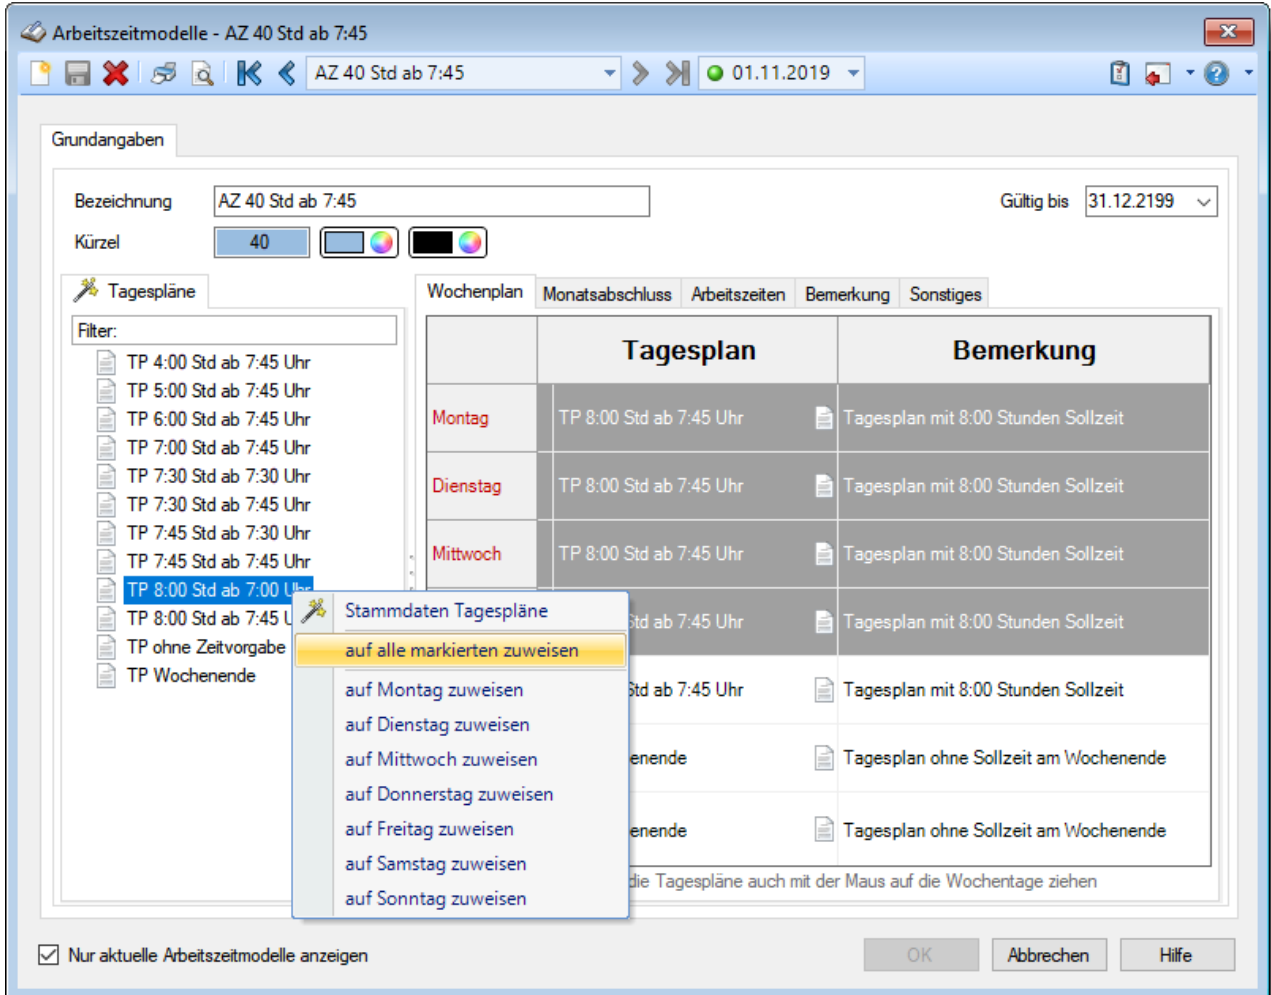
Arbeitszeitmodelle - AZ 40 Std ab 7:45

AZ 40 Std ab 7:45
01.11.2019

Grundangaben

Bezeichnung AZ 40 Std ab 7:45
Gültig bis 31.12.2199
Kürzel 40

Tagespläne

Filter:

TP 4:00 Std ab 7:45 Uhr
TP 5:00 Std ab 7:45 Uhr
TP 6:00 Std ab 7:45 Uhr
TP 7:00 Std ab 7:45 Uhr
TP 7:30 Std ab 7:30 Uhr
TP 7:30 Std ab 7:45 Uhr
TP 7:45 Std ab 7:30 Uhr
TP 7:45 Std ab 7:45 Uhr
TP 8:00 Std ab 7:00 Uhr
TP 8:00 Std ab 7:45 U
TP ohne Zeitvorgabe
TP Wochenende

Wochenplan | Monatsabschluss | Arbeitszeiten | Bemerkung | Sonstiges

| | Tagesplan | Bemerkung |
|---|---|---|
| Montag | TP 8:00 Std ab 7:45 Uhr | Tagesplan mit 8:00 Stunden Sollzeit |
| Dienstag | TP 8:00 Std ab 7:45 Uhr | Tagesplan mit 8:00 Stunden Sollzeit |
| Mittwoch | TP 8:00 Std ab 7:45 Uhr | Tagesplan mit 8:00 Stunden Sollzeit |
| | td ab 7:45 Uhr | Tagesplan mit 8:00 Stunden Sollzeit |
| | td ab 7:45 Uhr | Tagesplan mit 8:00 Stunden Sollzeit |
| | enende | Tagesplan ohne Sollzeit am Wochenende |
| | enende | Tagesplan ohne Sollzeit am Wochenende |

die Tagespläne auch mit der Maus auf die Wochentage ziehen

Stammdaten Tagespläne
auf alle markierten zuweisen
auf Montag zuweisen
auf Dienstag zuweisen
auf Mittwoch zuweisen
auf Donnerstag zuweisen
auf Freitag zuweisen
auf Samstag zuweisen
auf Sonntag zuweisen

Nur aktuelle Arbeitszeitmodelle anzeigen

OK
Abbrechen
Hilfe